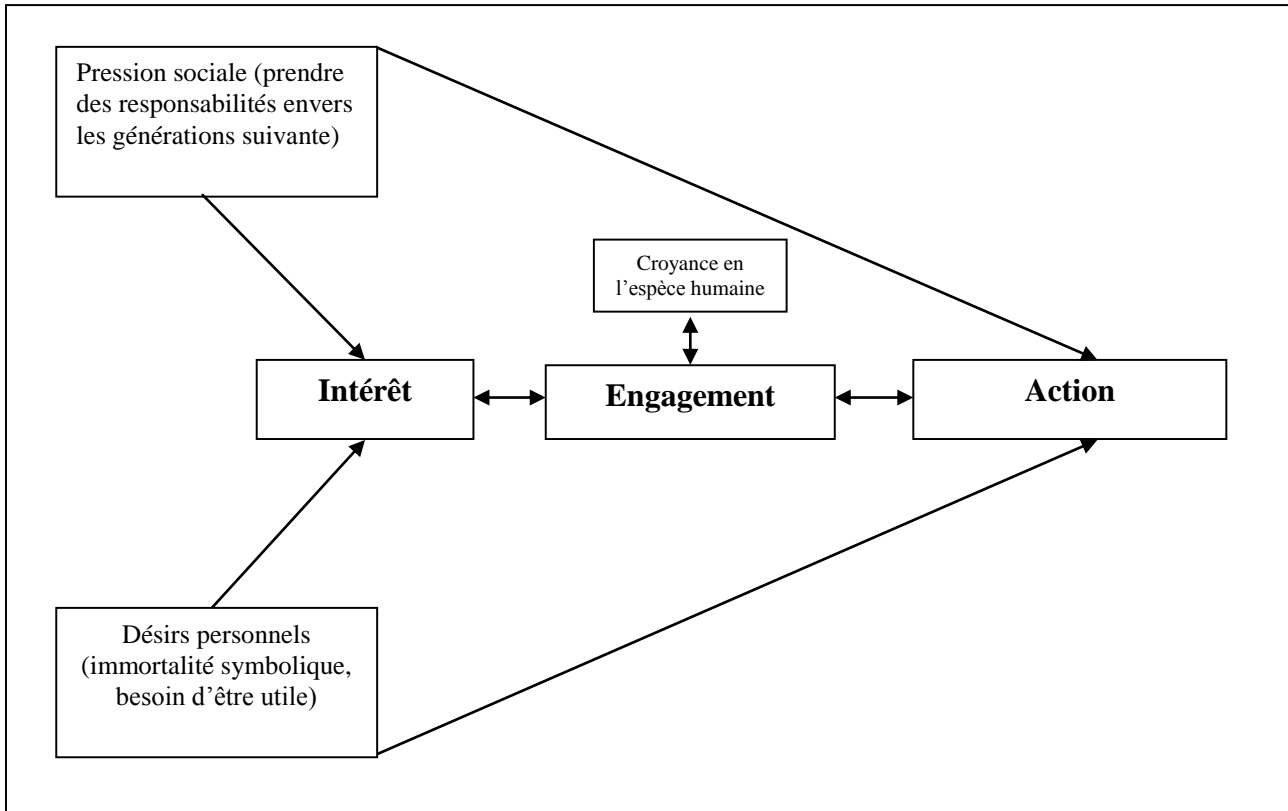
Pression sociale (prendre des responsabilités envers les générations suivante)

Croyance en l'espèce humaine

Intérêt

Engagement

Action

Désirs personnels (immortalité symbolique, besoin d'être utile)